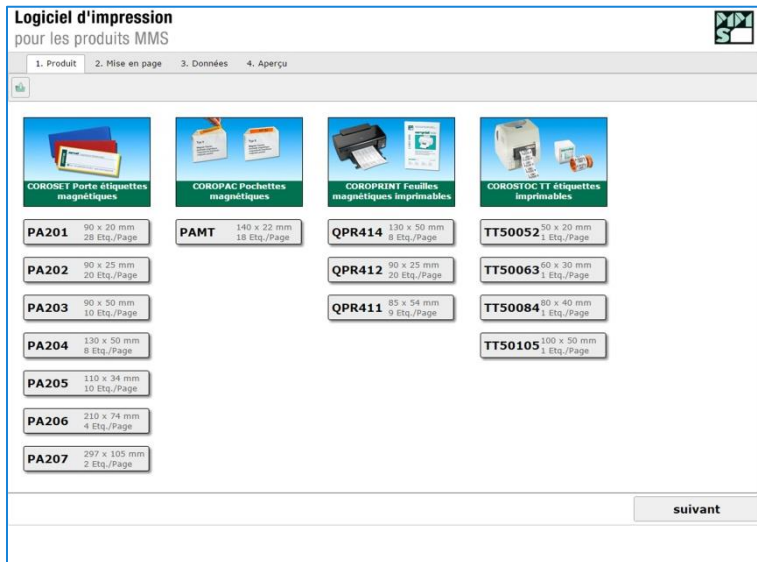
Logiciel d'impression
pour les produits MMS

1. Produit 2. Mise en page 3. Données 4. Aperçu

COROSET Porte étiquettes magnétiques

PA201 90 x 20 mm 28 Etq./Page
PA202 90 x 25 mm 20 Etq./Page
PA203 90 x 50 mm 10 Etq./Page
PA204 130 x 50 mm 8 Etq./Page
PA205 110 x 34 mm 10 Etq./Page
PA206 210 x 74 mm 4 Etq./Page
PA207 297 x 105 mm 2 Etq./Page

COROPAC Pochettes magnétiques

PAMT 140 x 22 mm 18 Etq./Page

COROPRINT Feuilles magnétiques imprimables

QPR414 130 x 50 mm 8 Etq./Page
QPR412 90 x 25 mm 20 Etq./Page
QPR411 85 x 54 mm 9 Etq./Page

COROSTOC TT étiquettes imprimables

TT50052 50 x 20 mm 1 Etq./Page
TT50063 60 x 30 mm 1 Etq./Page
TT50084 80 x 40 mm 1 Etq./Page
TT50105 100 x 50 mm 1 Etq./Page

suivant